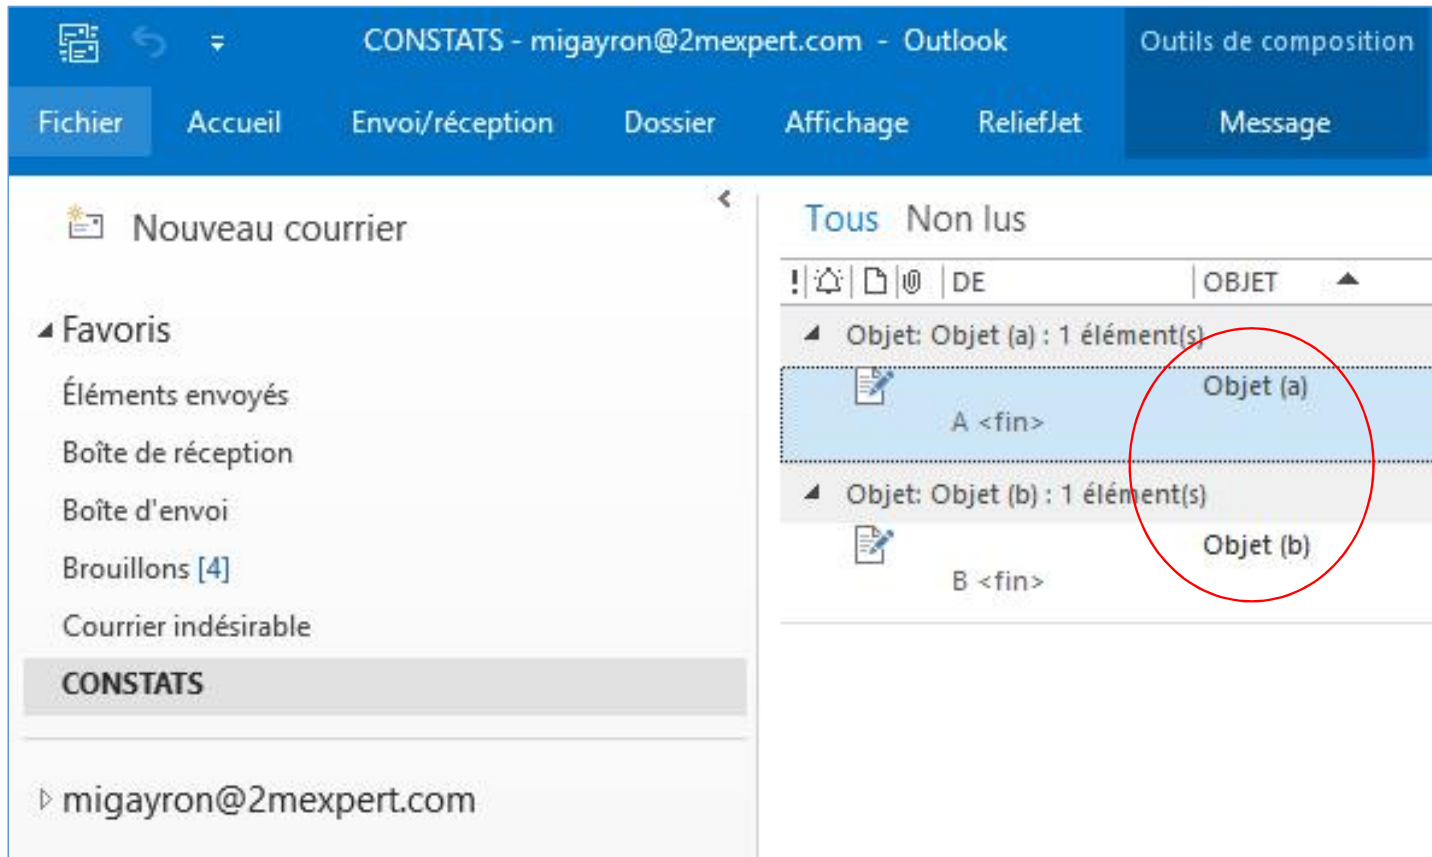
CONSTATS - migayron@2mexpert.com - Outlook

Outils de composition

Fichier Accueil Envoi/réception Dossier Affichage ReliefJet Message

Nouveau courrier

Favoris

Éléments envoyés

Boîte de réception

Boîte d'envoi

Brouillons [4]

Courrier indésirable

CONSTATS

migayron@2mexpert.com

Tous Non lus

! DE OBJET

Objet: Objet (a) : 1 élément(s)

Objet (a)

A <fin>

Objet: Objet (b) : 1 élément(s)

Objet (b)

B <fin>